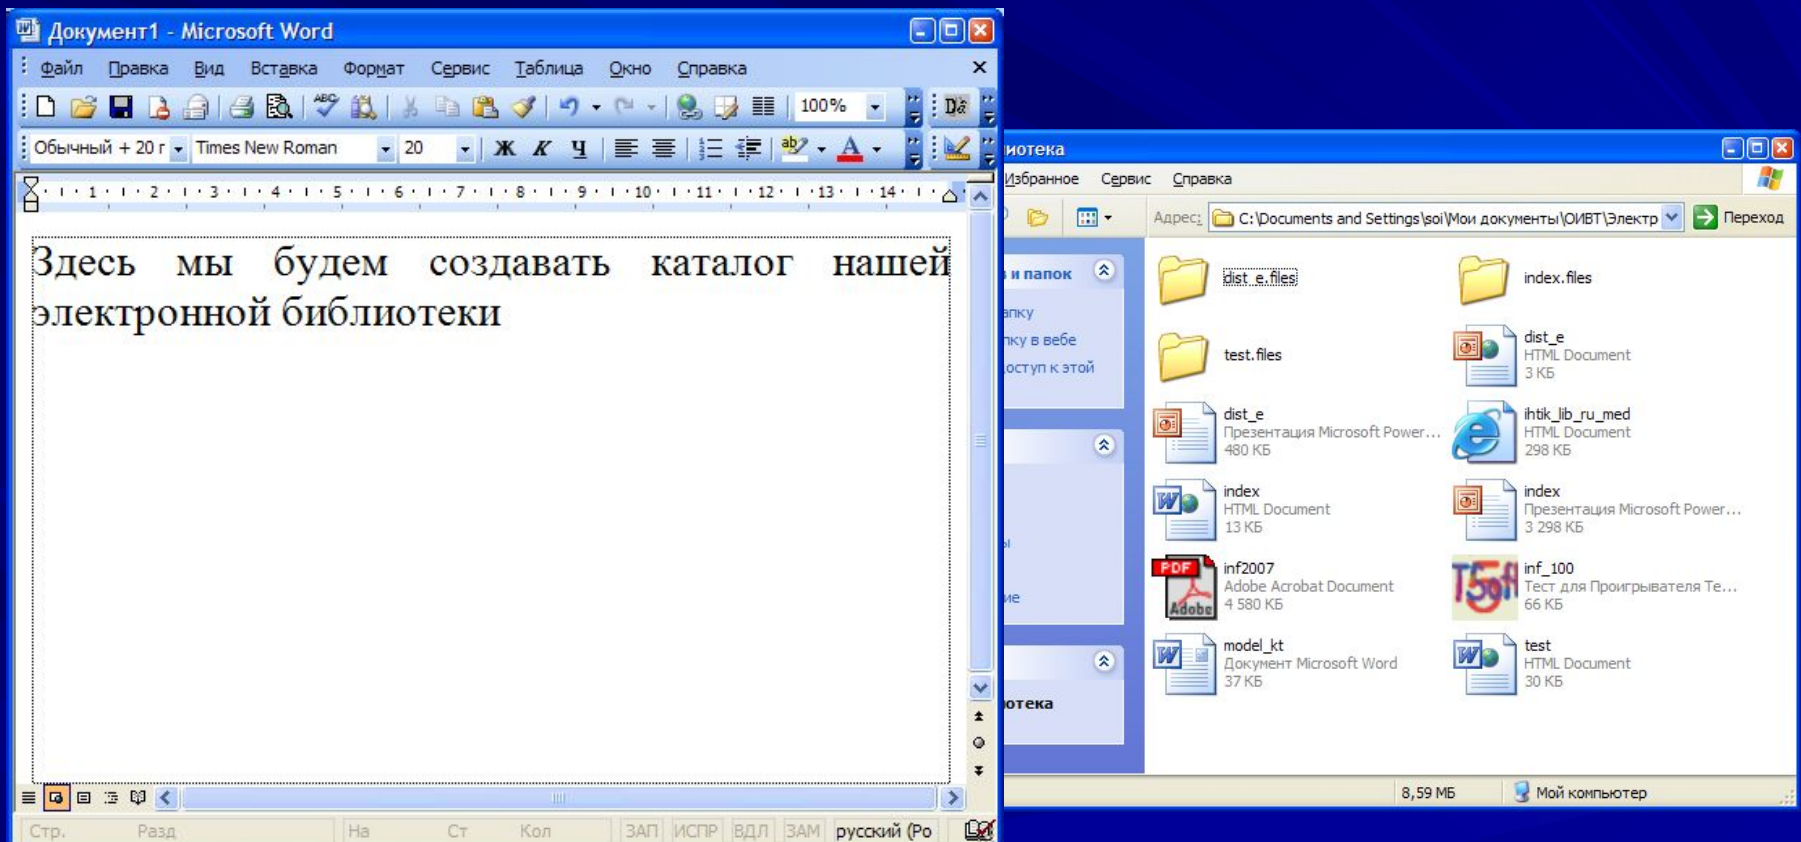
Документ1 - Microsoft Word

Файл Правка Вид Вставка Формат Сервис Таблица Окно Справка

100%

Обычный + 20 г Times New Roman 20 Ж К Ч

1 2 3 4 5 6 7 8 9 10 11 12 13 14

Здесь мы будем создавать каталог нашей электронной библиотеки

Стр. Разд На Ст Кол ЗАП ИСПР ВДЛ ЗАМ русский (Ро

иотека

Избранное Сервис Справка

Адрес: C:\Documents and Settings\soi\Мои документы\ОИВТ\Электр Переход

и папок

апку

пку в вебе

оступ к этой

ие

иотека

dist_e.files

index.files

test.files

dist_e
HTML Document
3 КБ

dist_e
Презентация Microsoft Power...
480 КБ

ihtik_lib_ru_med
HTML Document
298 КБ

index
HTML Document
13 КБ

index
Презентация Microsoft Power...
3 298 КБ

inf2007
Adobe Acrobat Document
4 580 КБ

inf_100
Тест для Проигрывателя Те...
66 КБ

model_kt
Документ Microsoft Word
37 КБ

test
HTML Document
30 КБ

8,59 МБ Мой компьютер